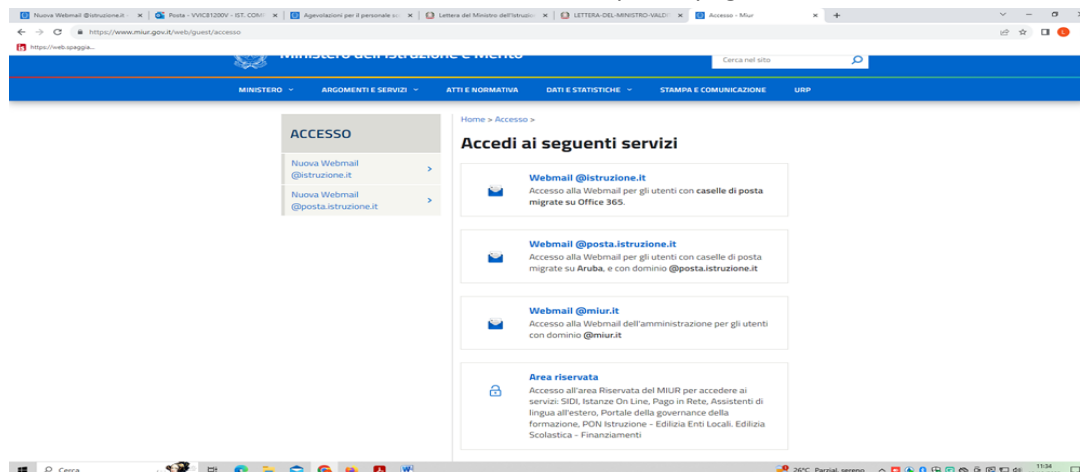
Nuova Webmail @istruzione.it × | Posta - VVIC81200V - IST. COM × | Agevolazioni per il personale s × | Lettera del Ministro dell'Istruzi × | LETTERA-DEL-MINISTRO-VALD × | Accesso - Miur ×

https://www.miur.gov.it/web/guest/accesso

https://web.spaggia...

Ministero dell'Istruzione e Merito

Cerca nel sito

MINISTERO ARGOMENTI E SERVIZI ATTI E NORMATIVA DATI E STATISTICHE STAMPA E COMUNICAZIONE URP

ACCESSO

Nuova Webmail @istruzione.it

Nuova Webmail @posta.istruzione.it

Home > Accesso >

Accedi ai seguenti servizi

Webmail @istruzione.it
Accesso alla Webmail per gli utenti con caselle di posta migrate su Office 365.

Webmail @posta.istruzione.it
Accesso alla Webmail per gli utenti con caselle di posta migrate su Aruba, e con dominio @posta.istruzione.it

Webmail @miur.it
Accesso alla Webmail dell'amministrazione per gli utenti con dominio @miur.it

Area riservata
Accesso all'area Riservata del MIUR per accedere ai servizi: SIDI, Istanze On Line, Pago in Rete, Assistenti di lingua all'estero, Portale della governance della formazione, PON Istruzione - Edilizia Enti Locali. Edilizia Scolastica - Finanziamenti

Cerca

26°C Parzial. sereno 11:34